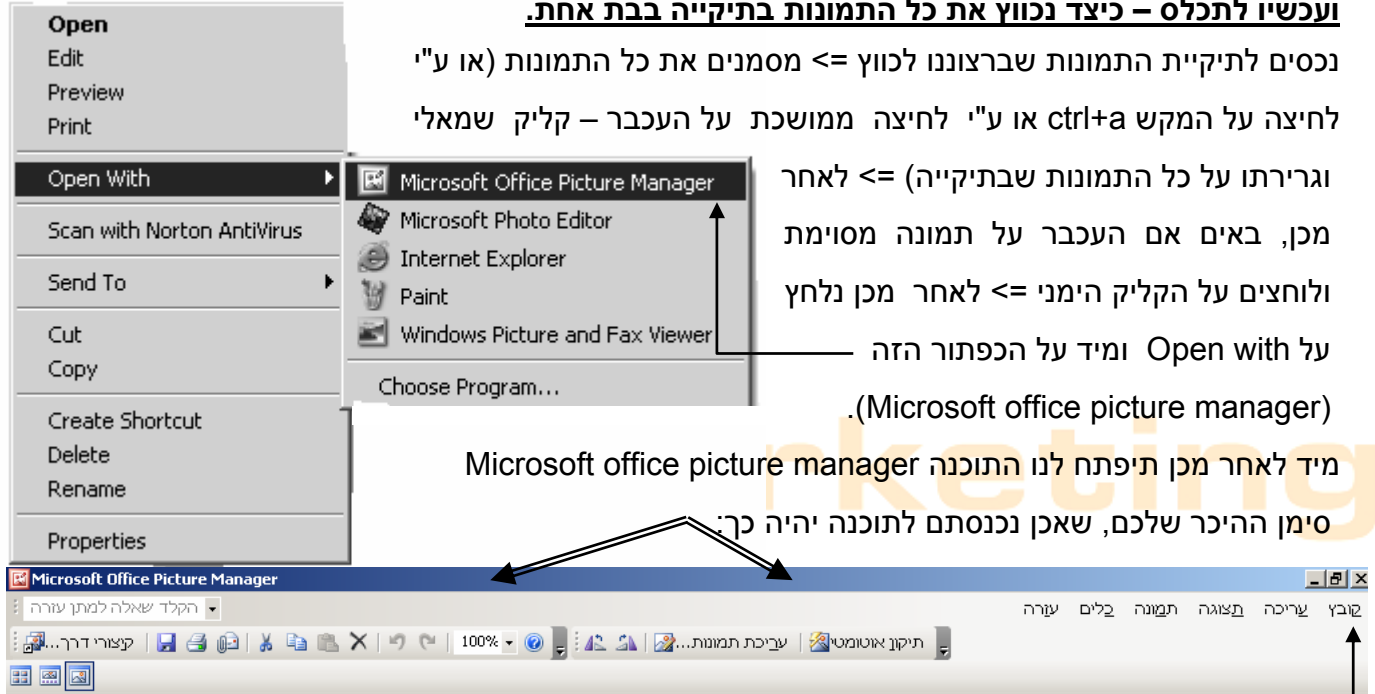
Open
Edit
Preview
Print
Open With
Scan with Norton AntiVirus
Send To
Cut
Copy
Create Shortcut
Delete
Rename
Properties

Microsoft Office Picture Manager
Microsoft Photo Editor
Internet Explorer
Paint
Windows Picture and Fax Viewer
Choose Program...

ועכשיו לתכלס – כיצד נכווץ את כל התמונות בתיקייה בבת אחת.

נכנסים לתיקיית התמונות שברצוננו לכווץ => מסמנים את כל התמונות (או ע"י לחיצה על המקש ctrl+a או ע"י לחיצה ממושכת על העכבר – קליק שמאלי וגרירתו על כל התמונות שבתיקייה) => לאחר מכן, באים אם העכבר על תמונה מסוימת ולוחצים על הקליק הימני => לאחר מכן נלחץ על Open with ומיד על הכפתור הזה (Microsoft office picture manager).

מיד לאחר מכן תיפתח לנו התוכנה Microsoft office picture manager סימן ההיכר שלכם, שאכן נכנסתם לתוכנה יהיה כך:

rketing

Microsoft Office Picture Manager
קובץ עריכה תצוגה תמונה כלים עזרה
הקלד שאלה למתן עזרה
תיקון אוטומטי עריכת תמונות... 100% קיצורי דרך...